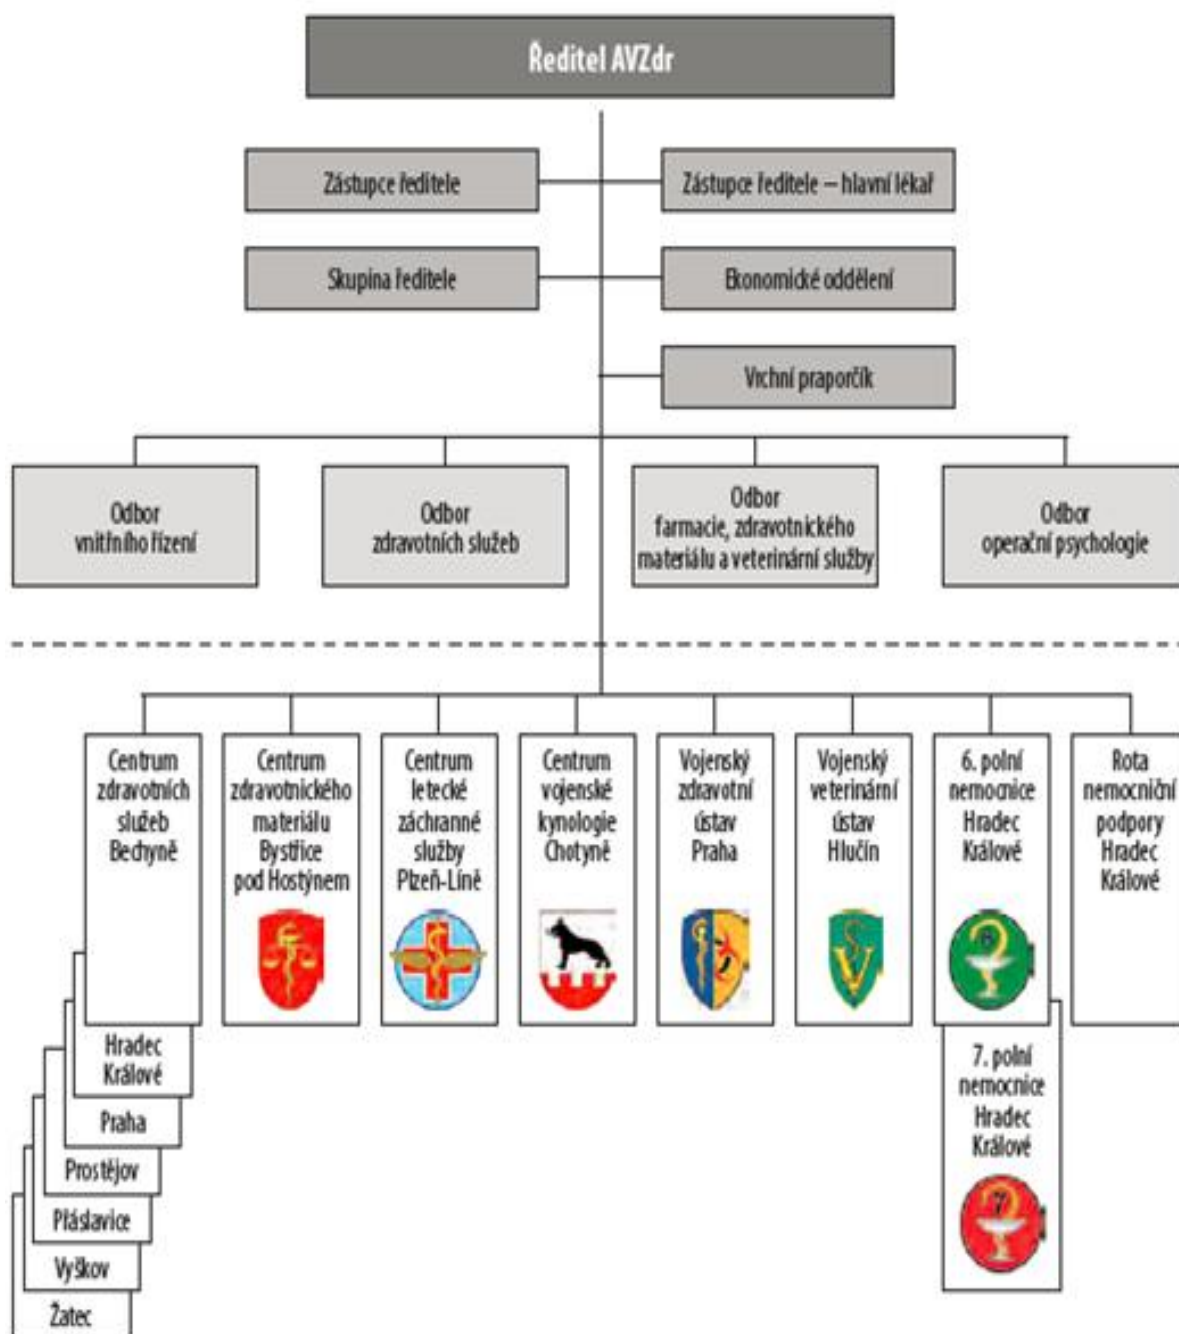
Ředitel AVZdr

Zástupce ředitele

Zástupce ředitele – hlavní lékař

Skupina ředitele

Ekonomické oddělení

Vrchní praporčík

Odbor vnitřního řízení

Odbor zdravotních služeb

Odbor farmacie, zdravotnického materiálu a veterinární služby

Odbor operační psychologie

Centrum zdravotních služeb Bechyně

Centrum zdravotnického materiálu Bystřice pod Hostýnem

Centrum letecké záchranné služby Plzeň-Líně

Centrum vojenské kynologie Chotyně

Vojenský zdravotní ústav Praha

Vojenský veterinární ústav Hlučín

6. polní nemocnice Hradec Králové

Rota nemocniční podpory Hradec Králové

Hradec Králové

Praha

Prostějov

Přáslavice

Vyškov

Žatec

7. polní nemocnice Hradec Králové